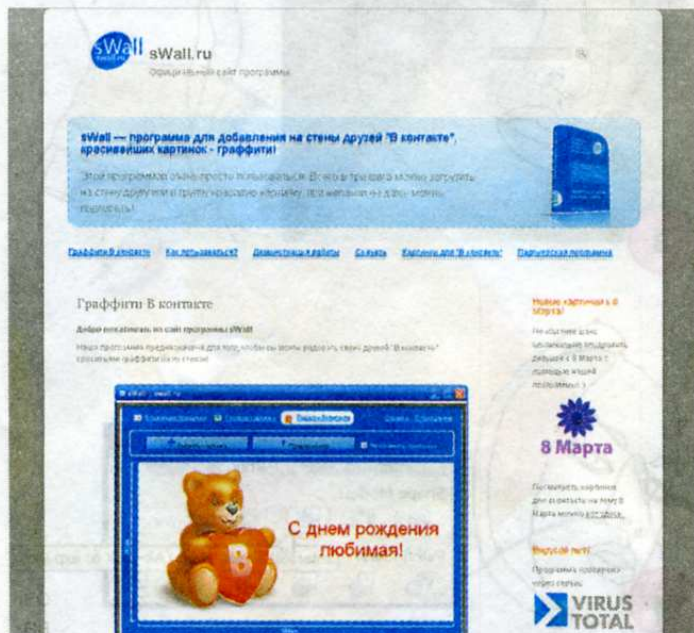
sWall sWall.ru
Официальный сайт программы

sWall — программа для добавления на стены друзей "В контакте", красивейших картинок - граффити!

Этой программой очень просто пользоваться. Всего в три шага можно загрузить на стену друга или в группу красивую картинку, что желаете не раз менять. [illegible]

Граффити В контакте   Как пользоваться?   Демонстрация работы   Скачать   Картинки для "В контакте"   Партнерская программа

Граффити В контакте

Добро пожаловать на сайт программы sWall

Наша программа предназначена для того, чтобы вы могли радовать своих друзей "В контакте" красивыми граффити на их стенах.

С днем рождения любимая!

B

Новые картинки к 8 Марта!

Не упустите шанс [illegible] поздравить девушек с 8 Марта с помощью нашей программы! :)

8 Марта

Посмотреть картинки для вконтакте на тему 8 Марта можно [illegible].

Вирусов нет!

Программа проверена через сервис

VIRUS TOTAL